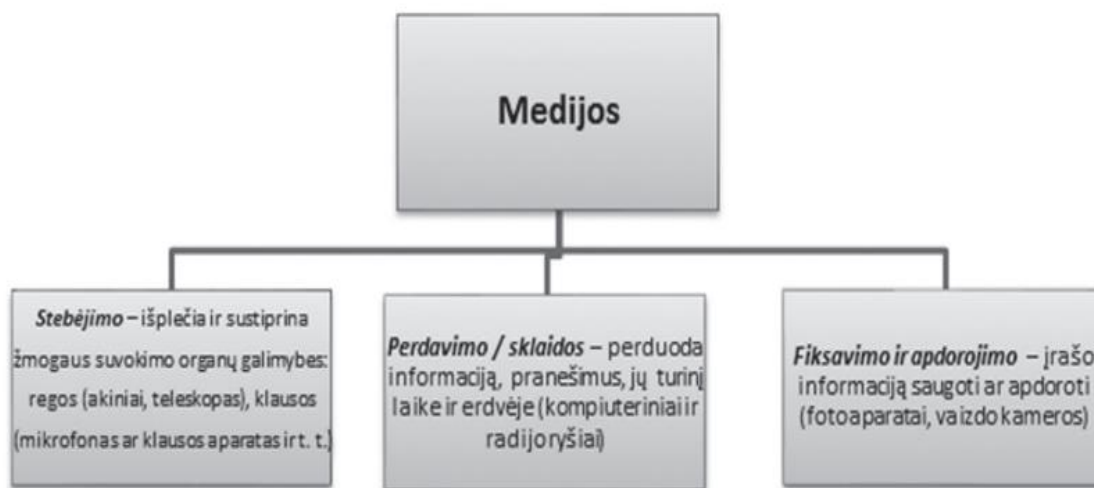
Medijos

*Stebėjimo* – išplečia ir sustiprina žmogaus suvokimo organų galimybes: regos (akiniai, teleskopas), klausos (mikrofonas ar klausos aparatas ir t. t.)

*Perdavimo / sklaidos* – perduoda informaciją, pranešimus, jų turinį laike ir erdvėje (kompiuteriniai ir radijo ryšiai)

*Fiksavimo ir apdorojimo* – įrašo informaciją saugoti ar apdoroti (fotoaparatai, vaizdo kameros)